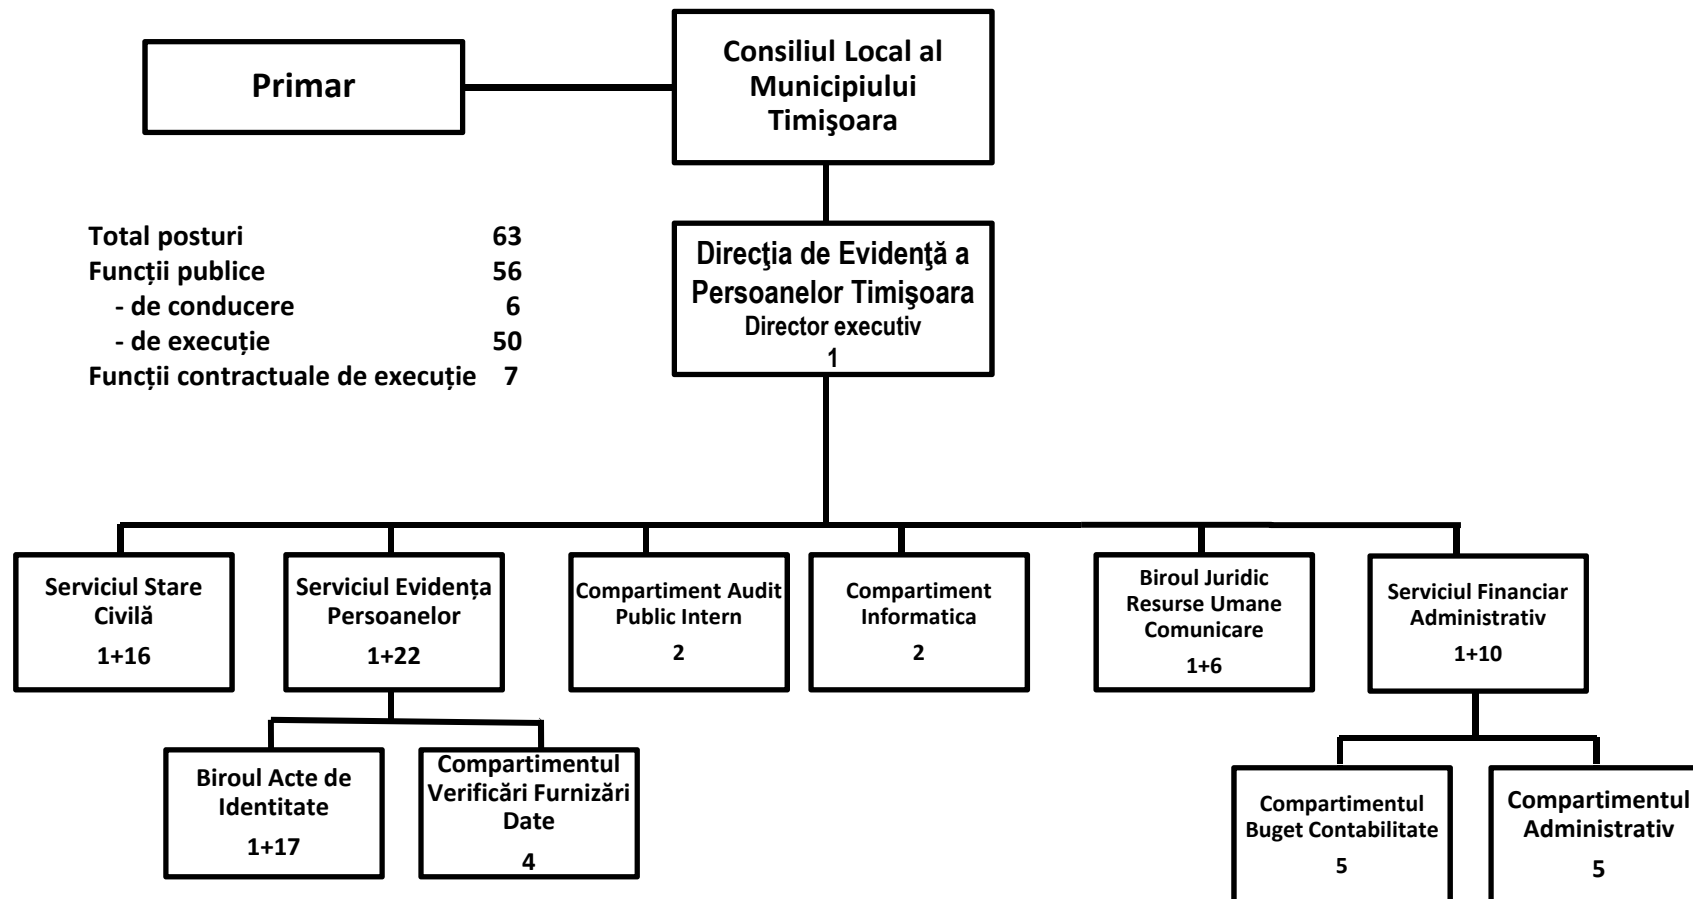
Primar

Consiliul Local al Municipiului Timişoara

Total posturi 63
Funcții publice 56
- de conducere 6
- de execuție 50
Funcții contractuale de execuție 7

Direcţia de Evidenţă a Persoanelor Timişoara
Director executiv
1

Serviciul Stare Civilă
1+16

Serviciul Evidența Persoanelor
1+22

Compartiment Audit Public Intern
2

Compartiment Informatica
2

Biroul Juridic Resurse Umane Comunicare
1+6

Serviciul Financiar Administrativ
1+10

Biroul Acte de Identitate
1+17

Compartimentul Verificări Furnizări Date
4

Compartimentul Buget Contabilitate
5

Compartimentul Administrativ
5